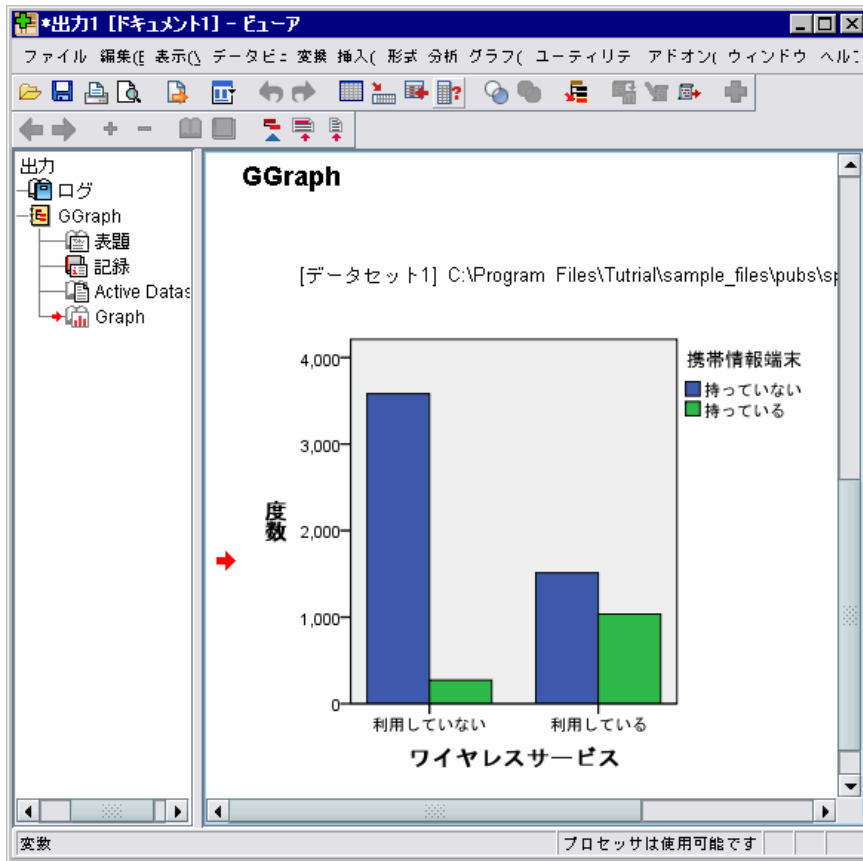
*出力1 [ドキュメント1] - ビューア

ファイル 編集(E 表示(\ データビ: 変換 挿入( 形式 分析 グラフ( ユーティリテ アドオン( ウィンドウ ヘル

出力
ログ
GGraph
表題
記録
Active Datas
Graph

GGraph

[データセット1] C:\Program Files\Tutrial\sample_files\pubs\sp

携帯情報端末
持っていない
持っている

4,000
3,000
2,000
1,000
0

度数

利用していない
利用している

ワイヤレスサービス

変数
プロセッサは使用可能です